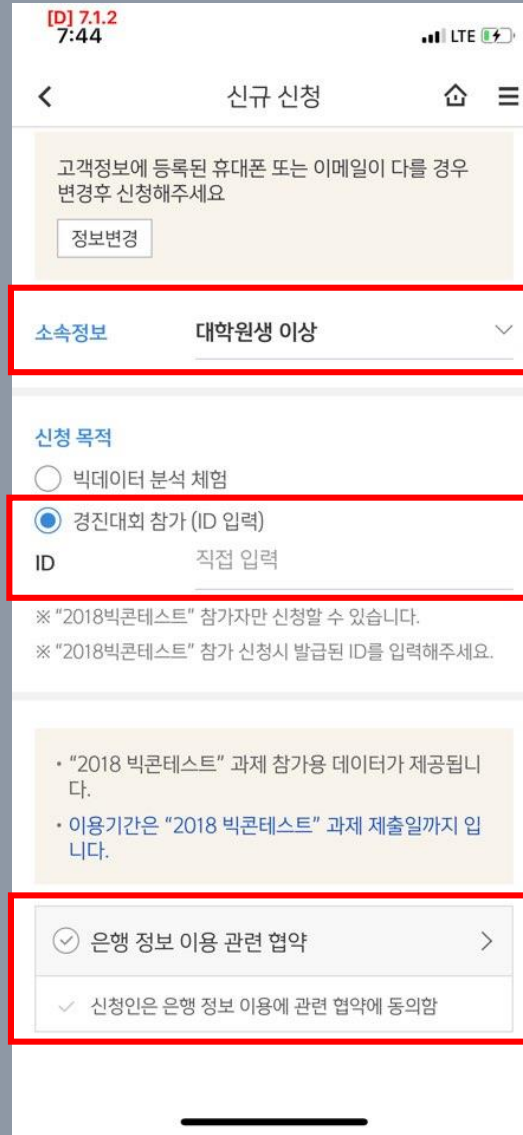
[D] 7.1.2
7:44

LTE

<
신규 신청

고객정보에 등록된 휴대폰 또는 이메일이 다를 경우 변경후 신청해주세요

정보변경

소속정보
대학원생 이상

신청 목적
빅데이터 분석 체험
경진대회 참가 (ID 입력)
ID
직접 입력

※ "2018빅콘테스트" 참가자만 신청할 수 있습니다.
※ "2018빅콘테스트" 참가 신청시 발급된 ID를 입력해주세요.

• "2018 빅콘테스트" 과제 참가용 데이터가 제공됩니다.
• 이용기간은 "2018 빅콘테스트" 과제 제출일까지 입니다.

은행 정보 이용 관련 협약
>

신청인은 은행 정보 이용에 관련 협약에 동의함